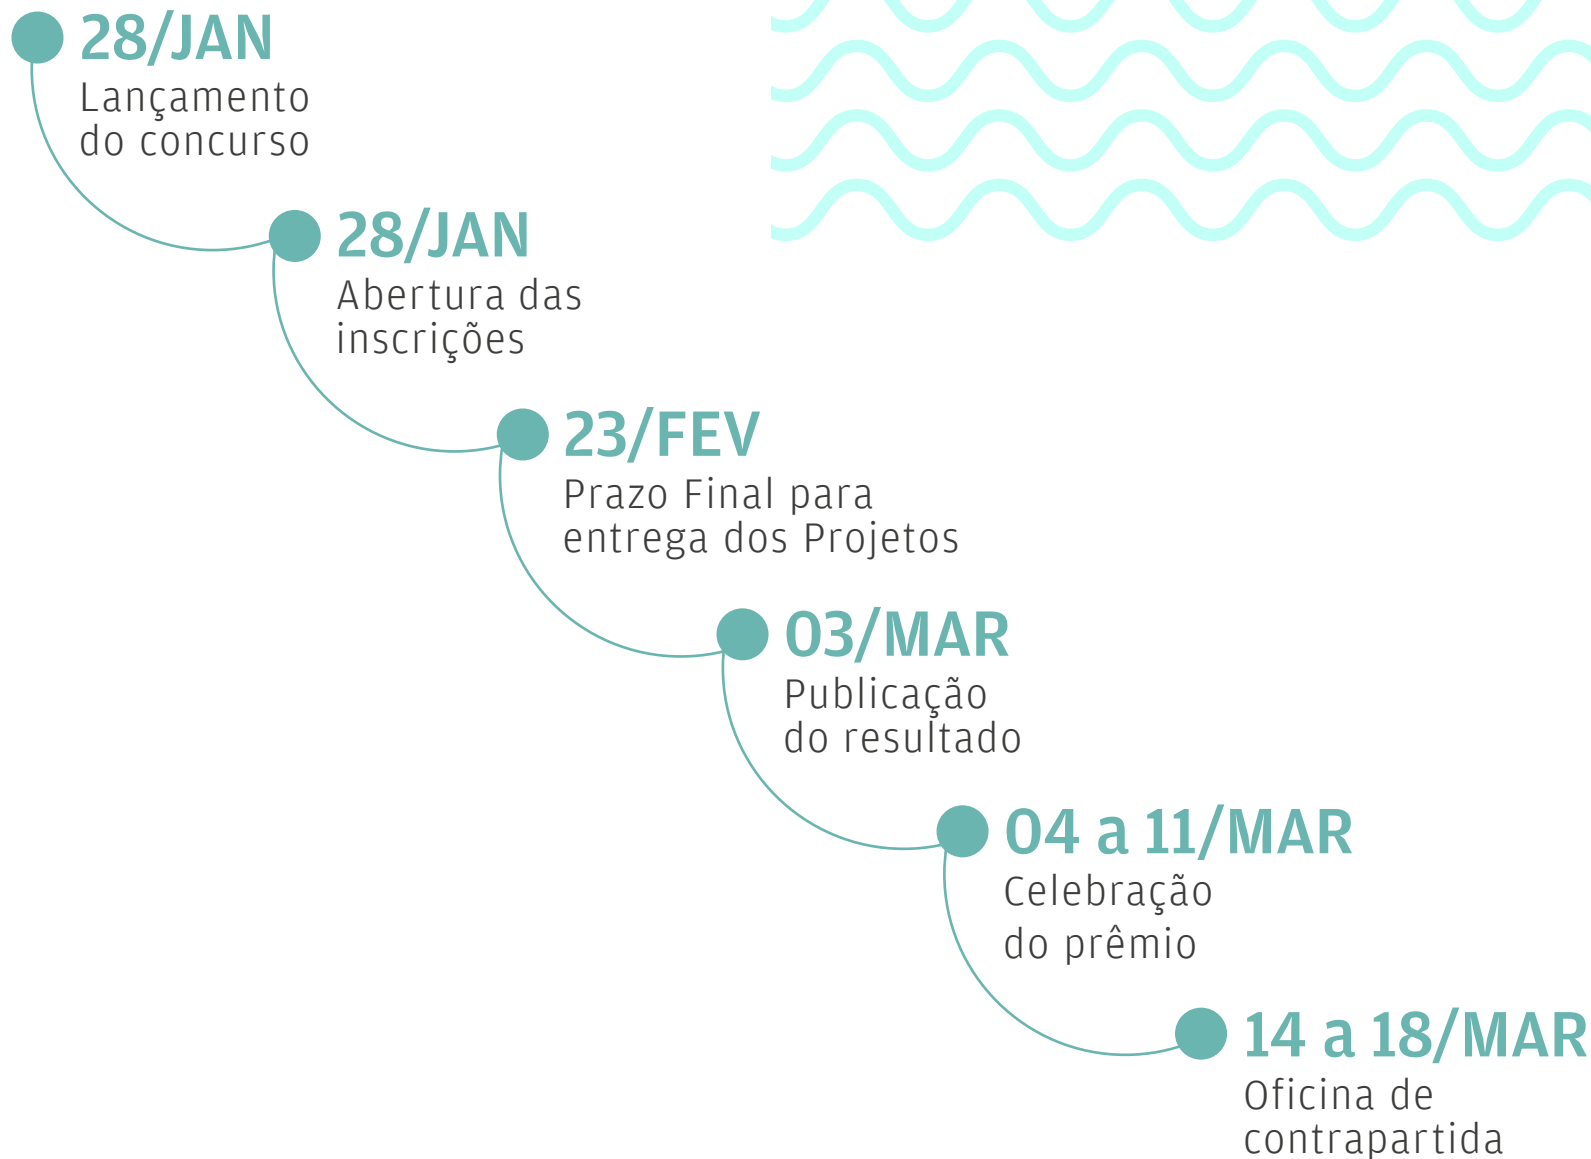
28/JAN
Lançamento do concurso

28/JAN
Abertura das inscrições

23/FEV
Prazo Final para entrega dos Projetos

03/MAR
Publicação do resultado

04 a 11/MAR
Celebração do prêmio

14 a 18/MAR
Oficina de contrapartida